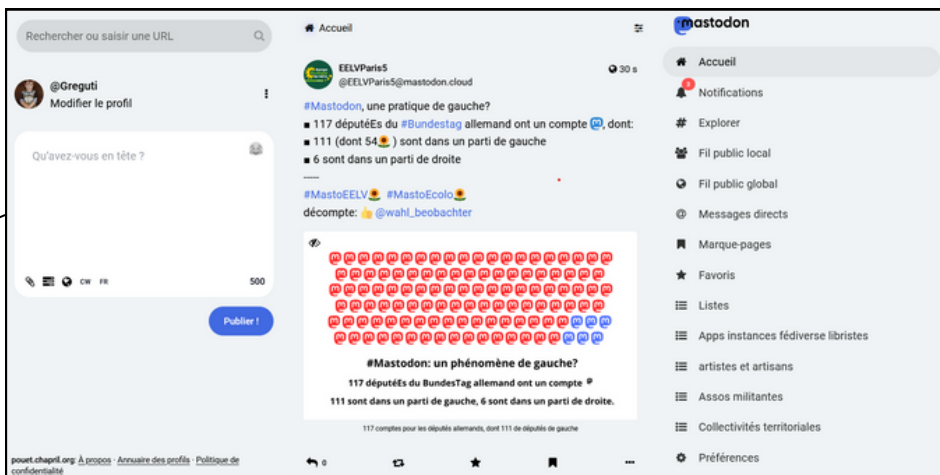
Rechercher ou saisir une URL

@Greguti
Modifier le profil

Qu'avez-vous en tête ?

CW FR 500

Publier !

pouet.chapril.org: À propos · Annuaire des profils · Politique de confidentialité

Accueil

EELVParis5
@EELVParis5@mastodon.cloud
30 s

#Mastodon, une pratique de gauche?
▪ 117 députéEs du #Bundestag allemand ont un compte, dont:
▪ 111 (dont 54🌻) sont dans un parti de gauche
▪ 6 sont dans un parti de droite
-----
#MastoEELV🌻 #MastoEcolo🌻
décompte: 👉 @wahl_beobachter

#Mastodon: un phénomène de gauche?
117 députéEs du BundesTag allemand ont un compte
111 sont dans un parti de gauche, 6 sont dans un parti de droite.

117 comptes pour les députés allemands, dont 111 de députés de gauche

0

mastodon
Accueil
Notifications
Explorer
Fil public local
Fil public global
Messages directs
Marque-pages
Favoris
Listes
Apps instances fédiverse libristes
artistes et artisans
Assos militantes
Collectivités territoriales
Préférences